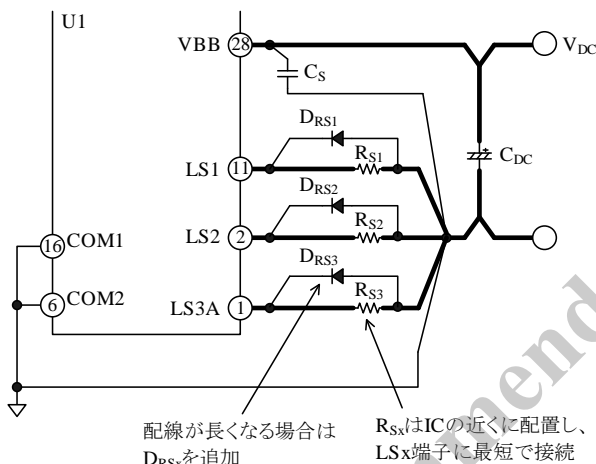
U1

VBB 28

$C_S$

$V_{DC}$

$D_{RS1}$

$C_{DC}$

LS1 11

$R_{S1}$

$D_{RS2}$

16 COM1

LS2 2

$R_{S2}$

$D_{RS3}$

6 COM2

LS3A 1

$R_{S3}$

配線が長くなる場合は $D_{RSx}$を追加

$R_{Sx}$はICの近くに配置し、LSx端子に最短で接続